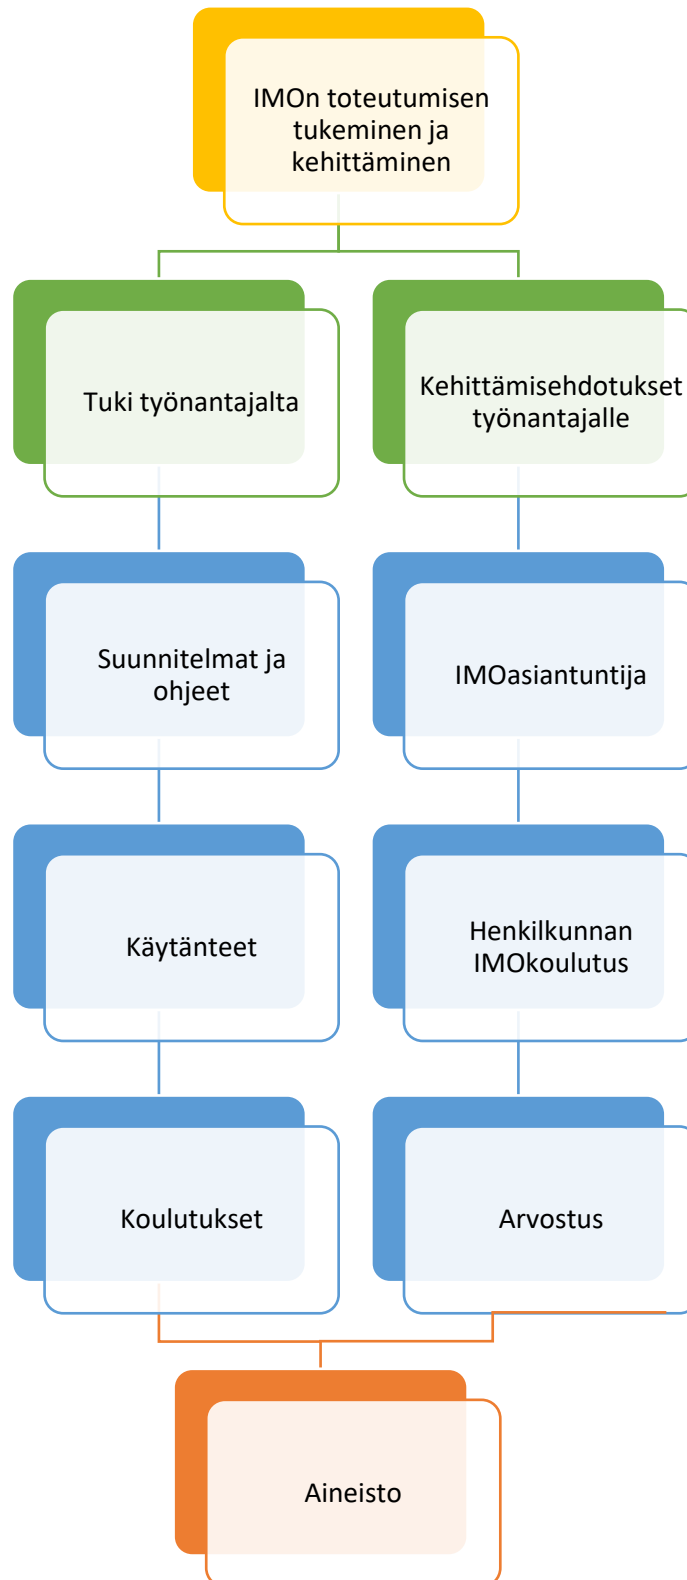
IMOn toteutumisen tukeminen ja kehittäminen

Tuki työnantajalta

Kehittämisehdotukset työnantajalle

Suunnitelmat ja ohjeet

IMOasiantuntija

Käytänteet

Henkilkunnan IMOkoulutus

Koulutukset

Arvostus

Aineisto